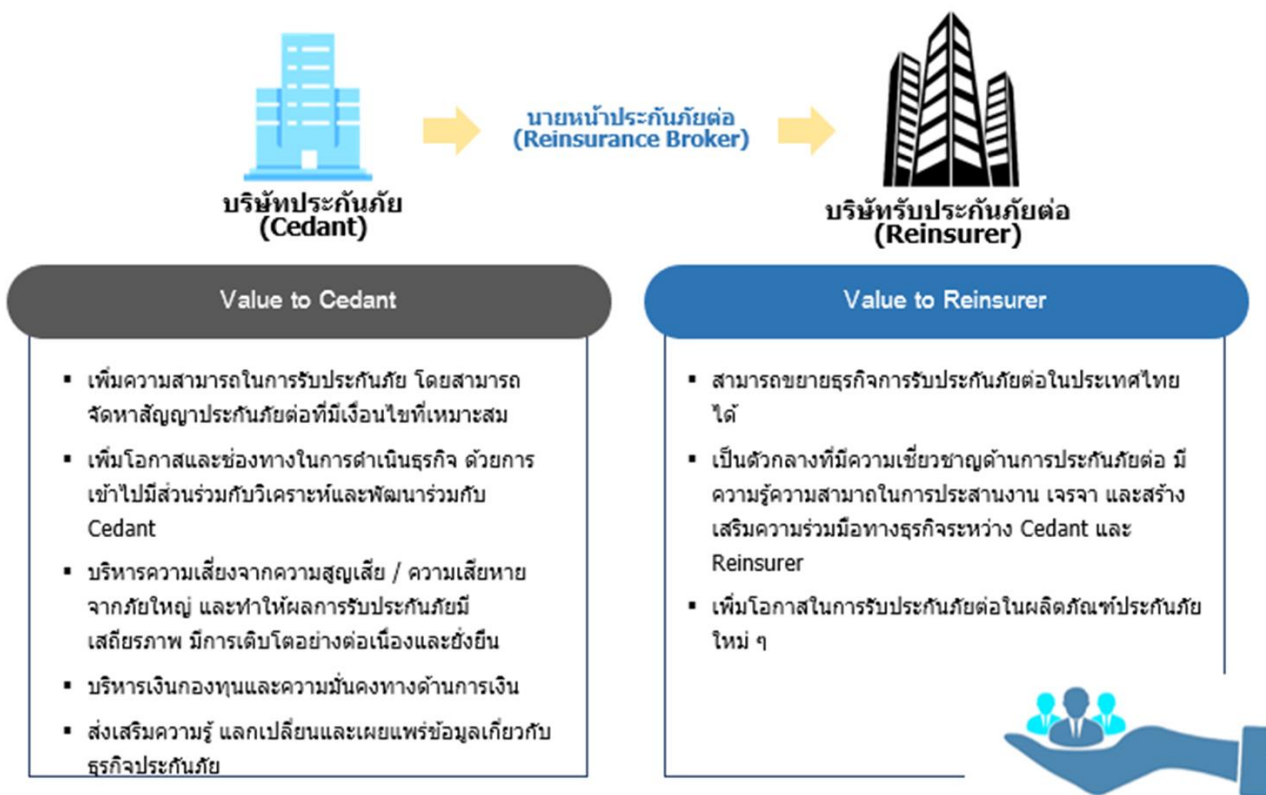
บริษัทประกันภัย
(Cedant)

นายหน้าประกันภัยต่อ
(Reinsurance Broker)

บริษัทรับประกันภัยต่อ
(Reinsurer)

Value to Cedant

- เพิ่มความสามารถในการรับประกันภัย โดยสามารถจัดหาสัญญาประกันภัยต่อที่มีเงื่อนไขที่เหมาะสม
- เพิ่มโอกาสและช่องทางในการดำเนินธุรกิจ ด้วยการเข้าไปมีส่วนร่วมกับวิเคราะห์และพัฒนาร่วมกับ Cedant
- บริหารความเสี่ยงจากความสูญเสีย / ความเสียหายจากภัยใหญ่ และทำให้ผลการรับประกันภัยมีเสถียรภาพ มีการเติบโตอย่างต่อเนื่องและยั่งยืน
- บริหารเงินกองทุนและความมั่นคงทางด้านการเงิน
- ส่งเสริมความรู้ แลกเปลี่ยนและเผยแพร่ข้อมูลเกี่ยวกับธุรกิจประกันภัย

Value to Reinsurer

- สามารถขยายธุรกิจการรับประกันภัยต่อในประเทศไทยได้
- เป็นตัวกลางที่มีความเชี่ยวชาญด้านการประกันภัยต่อ มีความรู้ความสามาถในการประสานงาน เจรจา และสร้างเสริมความร่วมมือทางธุรกิจระหว่าง Cedant และ Reinsurer
- เพิ่มโอกาสในการรับประกันภัยต่อในผลิตภัณฑ์ประกันภัยใหม่ ๆ